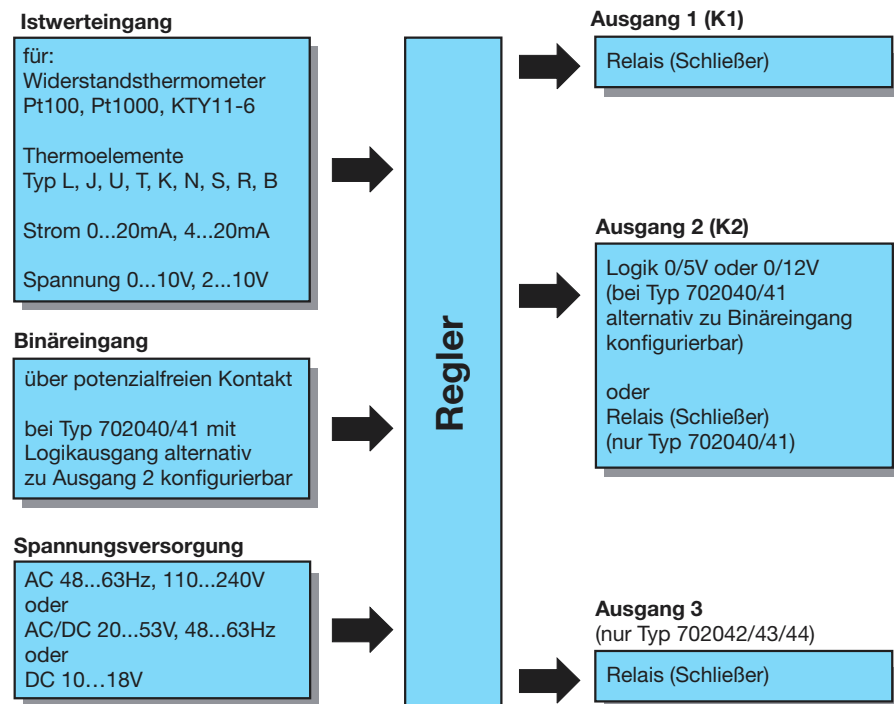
**Istwerteingang**

für:
Widerstandsthermometer
Pt100, Pt1000, KTY11-6

Thermoelemente
Typ L, J, U, T, K, N, S, R, B

Strom 0...20mA, 4...20mA

Spannung 0...10V, 2...10V

**Binäreingang**

über potenzialfreien Kontakt

bei Typ 702040/41 mit Logikausgang alternativ zu Ausgang 2 konfigurierbar

**Spannungsversorgung**

AC 48...63Hz, 110...240V
oder
AC/DC 20...53V, 48...63Hz
oder
DC 10…18V

**Regler**

**Ausgang 1 (K1)**

Relais (Schließer)

**Ausgang 2 (K2)**

Logik 0/5V oder 0/12V
(bei Typ 702040/41 alternativ zu Binäreingang konfigurierbar)

oder
Relais (Schließer)
(nur Typ 702040/41)

**Ausgang 3**
(nur Typ 702042/43/44)

Relais (Schließer)